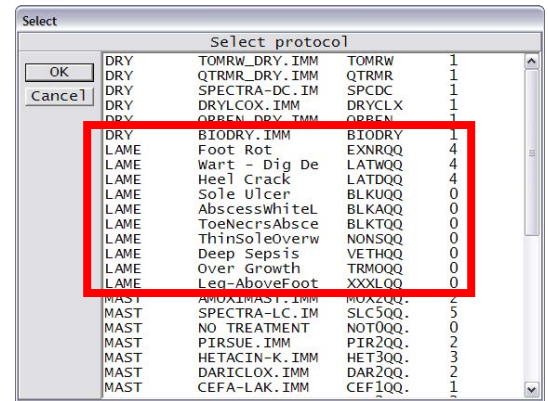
Select

Select protocol

OK

Cancel

| | | | |
|---|---|---|---|
| DRY | TOMRW_DRY.IMM | TOMRW | 1 |
| DRY | QTRMR_DRY.IMM | QTRMR | 1 |
| DRY | SPECTRA-DC.IM | SPCDC | 1 |
| DRY | DRYLCOX.IMM | DRYCLX | 1 |
| DRY | ORBEN_DRY.IMM | ORBEN | 1 |
| DRY | BIODRY.IMM | BIODRY | 1 |
| LAME | Foot Rot | EXNRQQ | 4 |
| LAME | Wart - Dig De | LATWQQ | 4 |
| LAME | Heel Crack | LATDQQ | 4 |
| LAME | Sole Ulcer | BLKUQQ | 0 |
| LAME | AbscessWhiteL | BLKAQQ | 0 |
| LAME | ToeNecrsAbsce | BLKTQQ | 0 |
| LAME | ThinSoleOverw | NONSQQ | 0 |
| LAME | Deep Sepsis | VETHQQ | 0 |
| LAME | Over Growth | TRMOQQ | 0 |
| LAME | Leg-AboveFoot | XXXLQQ | 0 |
| MAST | AMOXIMAST.IMM | MOX2QQ. | 2 |
| MAST | SPECTRA-LC.IM | SLC5QQ. | 5 |
| MAST | NO TREATMENT | NOT0QQ. | 0 |
| MAST | PIRSUE.IMM | PIR2QQ. | 2 |
| MAST | HETACIN-K.IMM | HET3QQ. | 3 |
| MAST | DARICLOX.IMM | DAR2QQ. | 2 |
| MAST | CEFA-LAK.IMM | CEF1QQ. | 1 |